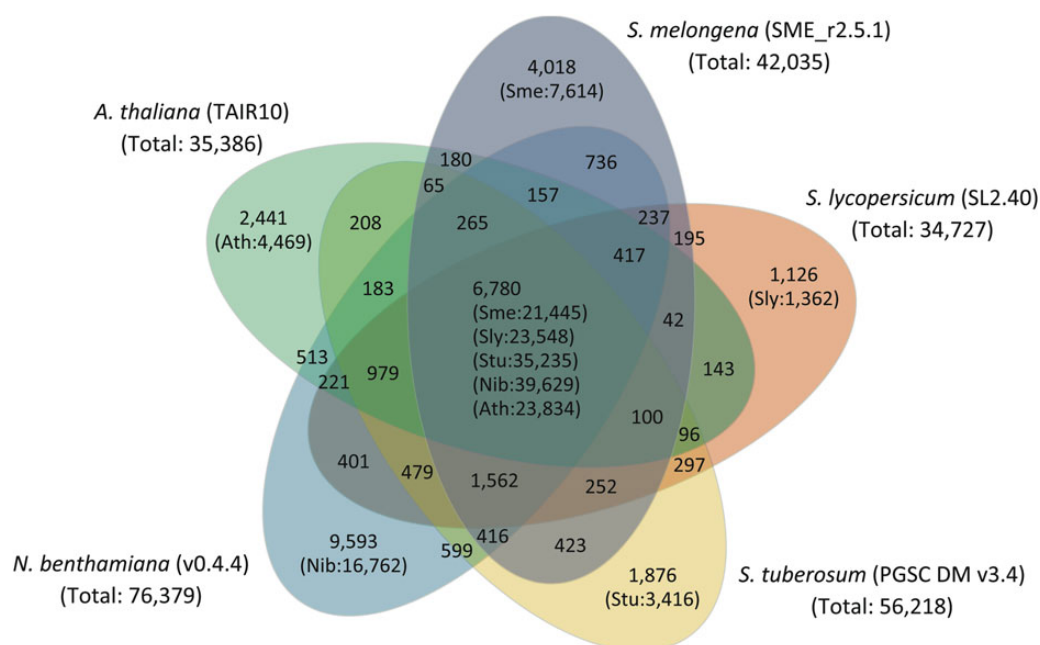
S. melongena (SME_r2.5.1)
(Total: 42,035)

A. thaliana (TAIR10)
(Total: 35,386)

S. lycopersicum (SL2.40)
(Total: 34,727)

4,018
(Sme:7,614)

180
736
65
157
2,441
(Ath:4,469)
208
265
237
195
417
1,126
(Sly:1,362)
183
6,780
(Sme:21,445)
(Sly:23,548)
(Stu:35,235)
(Nib:39,629)
(Ath:23,834)
42
513
221
979
143
100
96
401
479
1,562
297
252
9,593
(Nib:16,762)
599
416
423
1,876
(Stu:3,416)

N. benthamiana (v0.4.4)
(Total: 76,379)

S. tuberosum (PGSC DM v3.4)
(Total: 56,218)